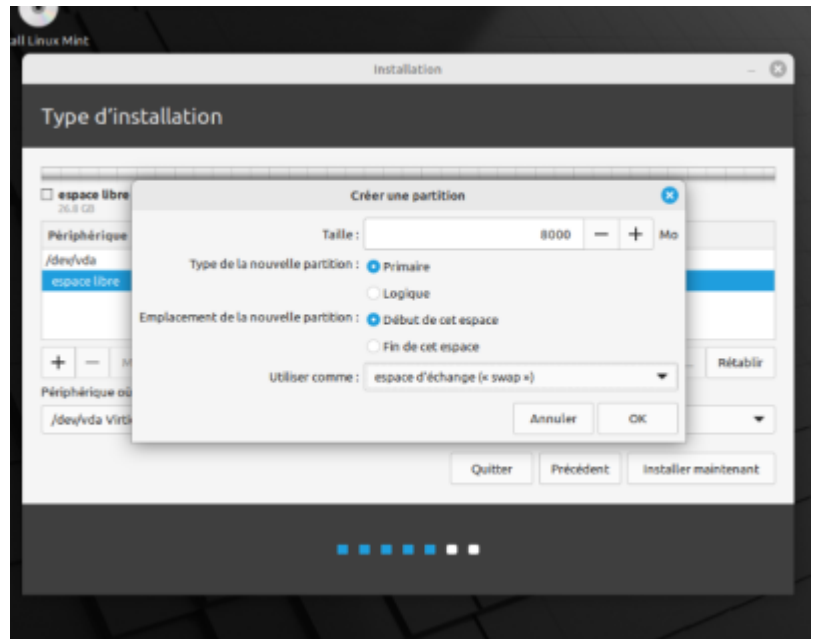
all Linux Mint

Installation

Type d'installation

espace libre
26.8 GB

Périphérique
/dev/vda
espace libre

+ — M

Périphérique où

/dev/vda Virti

Rétablir

Créer une partition

Taille : 8000 — + Mo

Type de la nouvelle partition : Primaire

Logique

Emplacement de la nouvelle partition : Début de cet espace

Fin de cet espace

Utiliser comme : espace d'échange (« swap »)

Annuler OK

Quitter Précédent Installer maintenant